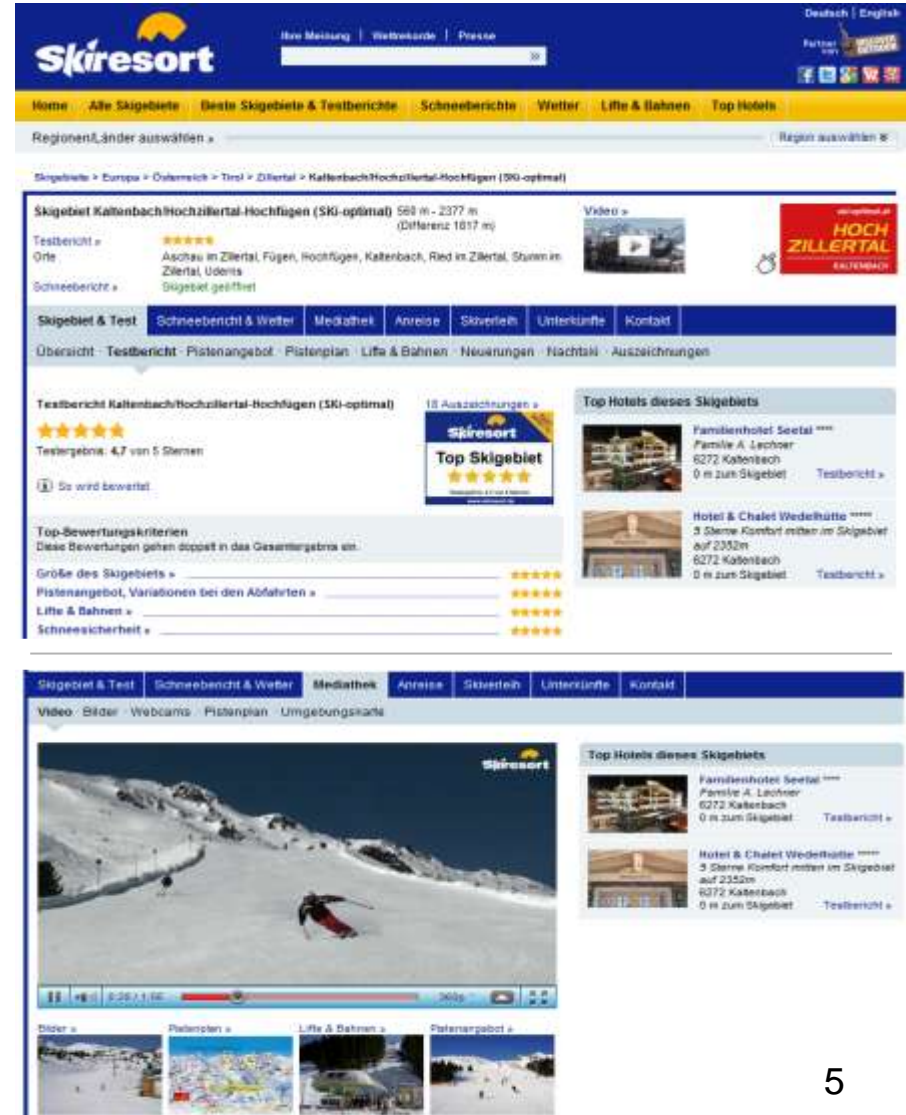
Skiresort

Ihre Meinung | Weltrekorde | Presse

Deutsch | English

Partner

Home Alle Skigebiete Beste Skigebiete & Testberichte Schneeberichte Wetter Lifte & Bahnen Top Hotels

Regionen/Länder auswählen »

Region auswählen

Skigebiete > Europa > Österreich > Tirol > Zillertal > Kaltenbach/Hochzillertal-Hochfügen (SKi-optimal)

Skigebiet Kaltenbach/Hochzillertal-Hochfügen (SKi-optimal) 560 m - 2377 m (Differenz 1817 m)

Video »

Testbericht »
Orte Aschau im Zillertal, Fügen, Hochfügen, Kaltenbach, Ried im Zillertal, Stumm im Zillertal, Uderns
Schneebericht » Skigebiet geöffnet

HOCH ZILLERTAL KALTENBACH

Skigebiet & Test | Schneebericht & Wetter | Mediathek | Anreise | Skiverleih | Unterkünfte | Kontakt

Übersicht · Testbericht · Pistenangebot · Pistenplan · Lifte & Bahnen · Neuerungen · Nachtski · Auszeichnungen

Testbericht Kaltenbach/Hochzillertal-Hochfügen (SKi-optimal)

10 Auszeichnungen »

Testergebnis: 4,7 von 5 Sternen

So wird bewertet

Skiresort Top Skigebiet

Top Hotels dieses Skigebiets

Familienhotel Seetal ****
Familie A. Lechner
6272 Kaltenbach
0 m zum Skigebiet Testbericht »

Hotel & Chalet Wedelhütte *****
5 Sterne Komfort mitten im Skigebiet auf 2352m
6272 Kaltenbach
0 m zum Skigebiet Testbericht »

Top-Bewertungskriterien
Diese Bewertungen gehen doppelt in das Gesamtergebnis ein.

Größe des Skigebiets »
Pistenangebot, Variationen bei den Abfahrten »
Lifte & Bahnen »
Schneesicherheit »

Skigebiet & Test | Schneebericht & Wetter | Mediathek | Anreise | Skiverleih | Unterkünfte | Kontakt

Video · Bilder · Webcams · Pistenplan · Umgebungskarte

Skiresort

Top Hotels dieses Skigebiets

Familienhotel Seetal ****
Familie A. Lechner
6272 Kaltenbach
0 m zum Skigebiet Testbericht »

Hotel & Chalet Wedelhütte *****
5 Sterne Komfort mitten im Skigebiet auf 2352m
6272 Kaltenbach
0 m zum Skigebiet Testbericht »

0:28 / 1:56 360p

Bilder » Pistenplan » Lifte & Bahnen » Pistenangebot »

5